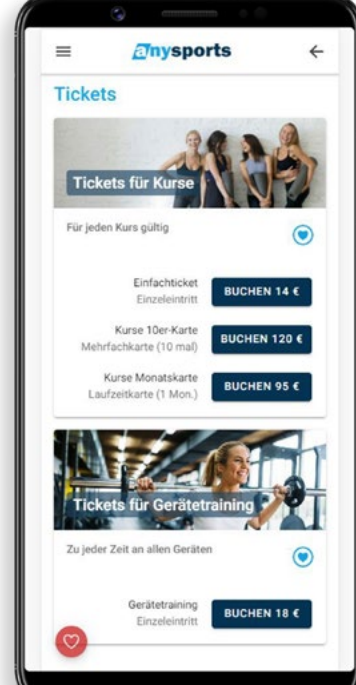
anysports

Tickets

Tickets für Kurse

Für jeden Kurs gültig

Einfachticket
Einzeleintritt
BUCHEN 14 €

Kurse 10er-Karte
Mehrfachkarte (10 mal)
BUCHEN 120 €

Kurse Monatskarte
Laufzeitkarte (1 Mon.)
BUCHEN 95 €

Tickets für Gerätetraining

Zu jeder Zeit an allen Geräten

Gerätetraining
Einzeleintritt
BUCHEN 18 €